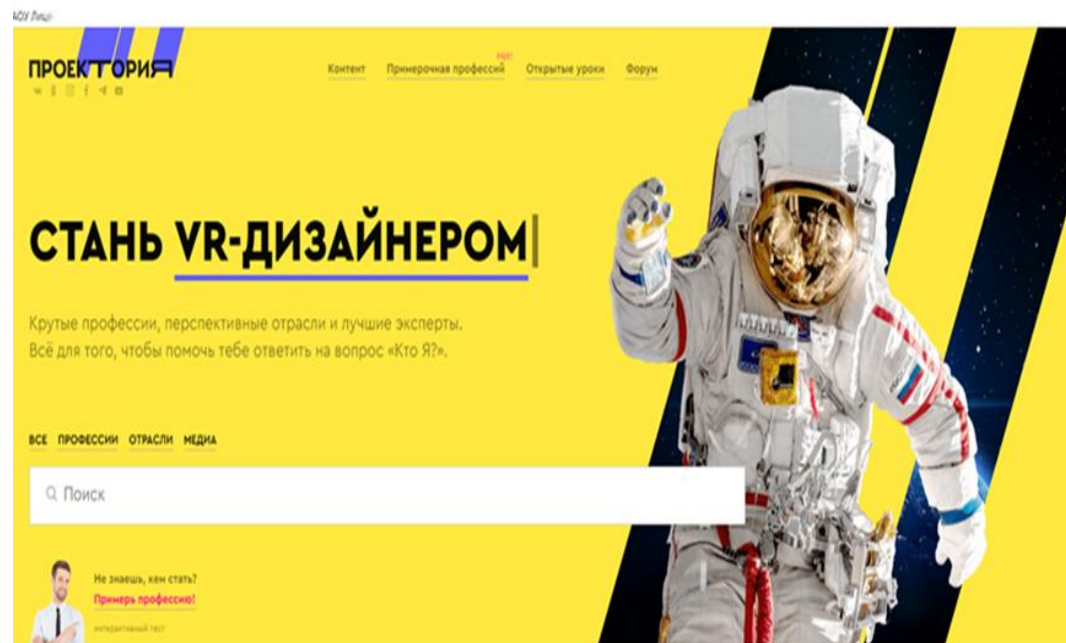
АОУ Лицей

ПРОЕКТОРИЯ

Контент Примерочная профессий NEW Открытые уроки Форум

СТАНЬ VR-ДИЗАЙНЕРОМ

Крутые профессии, перспективные отрасли и лучшие эксперты. Всё для того, чтобы помочь тебе ответить на вопрос «Кто Я?».

ВСЕ ПРОФЕССИИ ОТРАСЛИ МЕДИА

Поиск

Не знаешь, кем стать?
Примерь профессию!
интерактивный тест